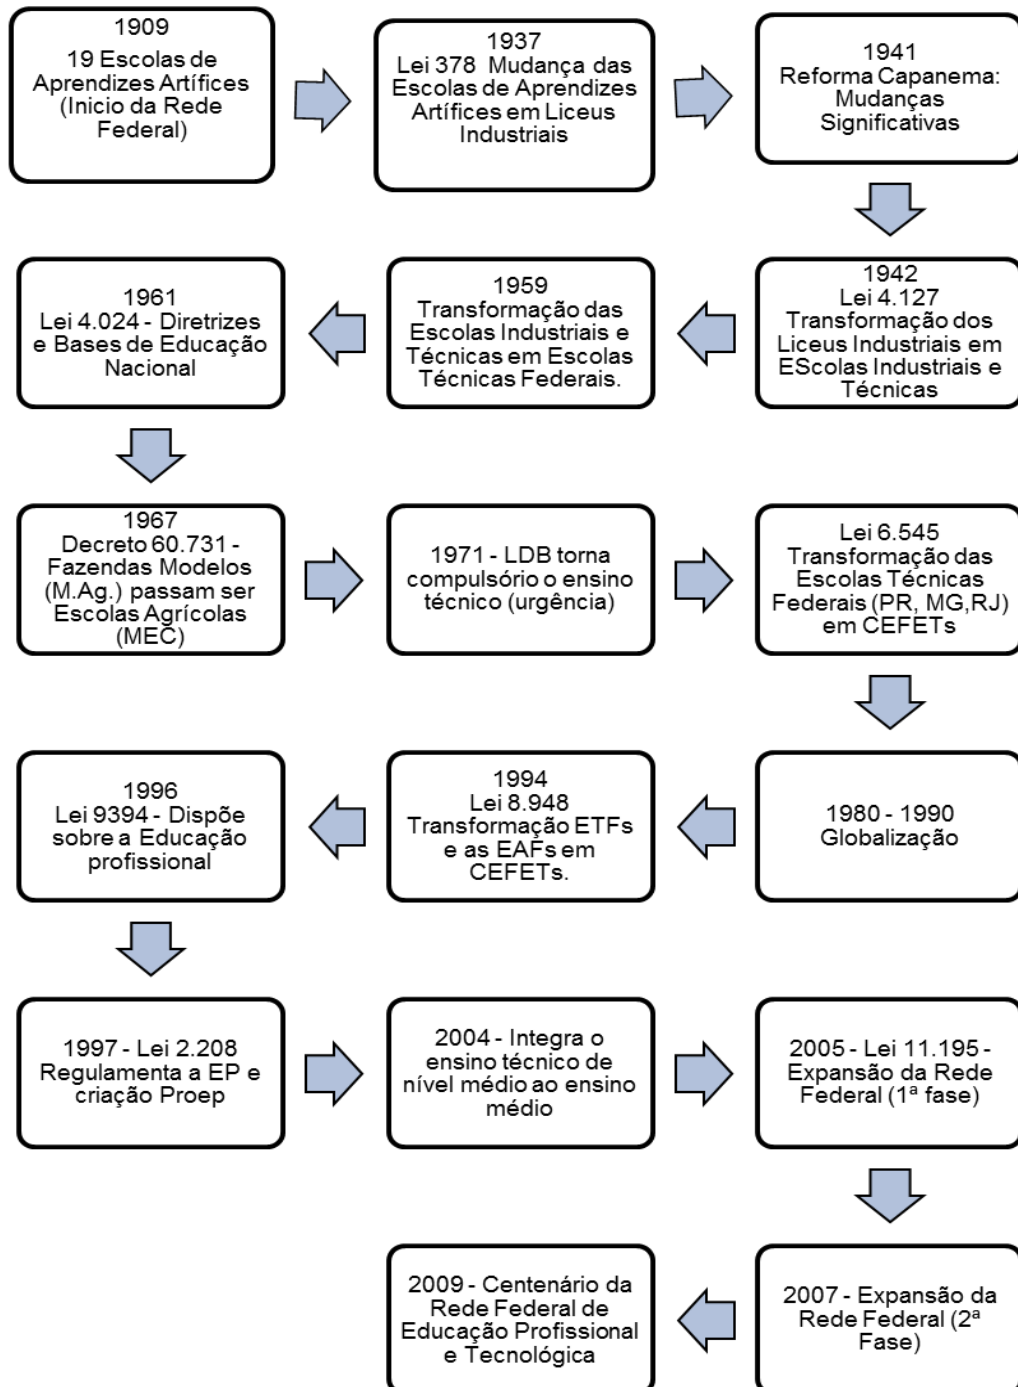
1909
19 Escolas de Aprendizes Artífices (Inicio da Rede Federal)

1937
Lei 378 Mudança das Escolas de Aprendizes Artífices em Liceus Industriais

1941
Reforma Capanema: Mudanças Significativas

1942
Lei 4.127
Transformação dos Liceus Industriais em EScolas Industriais e Técnicas

1959
Transformação das Escolas Industriais e Técnicas em Escolas Técnicas Federais.

1961
Lei 4.024 - Diretrizes e Bases de Educação Nacional

1967
Decreto 60.731 - Fazendas Modelos (M.Ag.) passam ser Escolas Agrícolas (MEC)

1971 - LDB torna compulsório o ensino técnico (urgência)

Lei 6.545
Transformação das Escolas Técnicas Federais (PR, MG,RJ) em CEFETs

1980 - 1990
Globalização

1994
Lei 8.948
Transformação ETFs e as EAFs em CEFETs.

1996
Lei 9394 - Dispõe sobre a Educação profissional

1997 - Lei 2.208
Regulamenta a EP e criação Proep

2004 - Integra o ensino técnico de nível médio ao ensino médio

2005 - Lei 11.195 - Expansão da Rede Federal (1ª fase)

2007 - Expansão da Rede Federal (2ª Fase)

2009 - Centenário da Rede Federal de Educação Profissional e Tecnológica